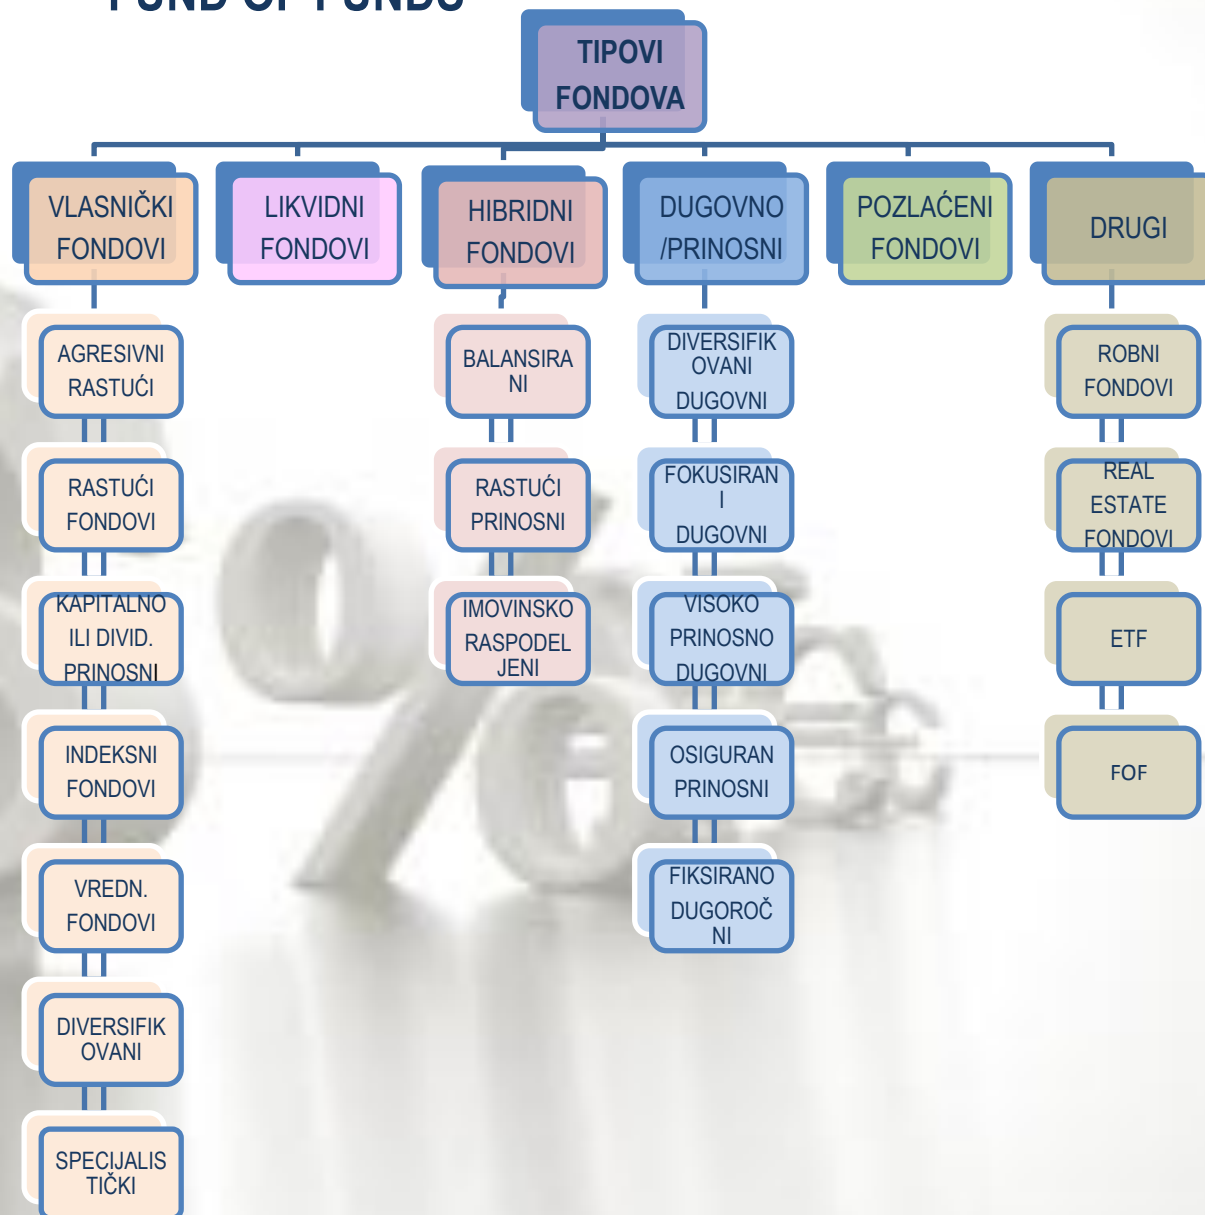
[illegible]

TIPOVI FONDOVA

VLASNIČKI FONDOVI

LIKVIDNI FONDOVI

HIBRIDNI FONDOVI

DUGOVNO /PRINOSNI

POZLAĆENI FONDOVI

DRUGI

AGRESIVNI RASTUĆI

RASTUĆI FONDOVI

KAPITALNO ILI DIVID. PRINOSNI

INDEKSNI FONDOVI

VREDN. FONDOVI

DIVERSIFIKOVANI

SPECIJALISTIČKI

BALANSIRANI

RASTUĆI PRINOSNI

IMOVINSKO RASPODELJENI

DIVERSIFIKOVANI DUGOVNI

FOKUSIRANI DUGOVNI

VISOKO PRINOSNO DUGOVNI

OSIGURAN PRINOSNI

FIKSIRANO DUGOROČNI

ROBNI FONDOVI

REAL ESTATE FONDOVI

ETF

FOF